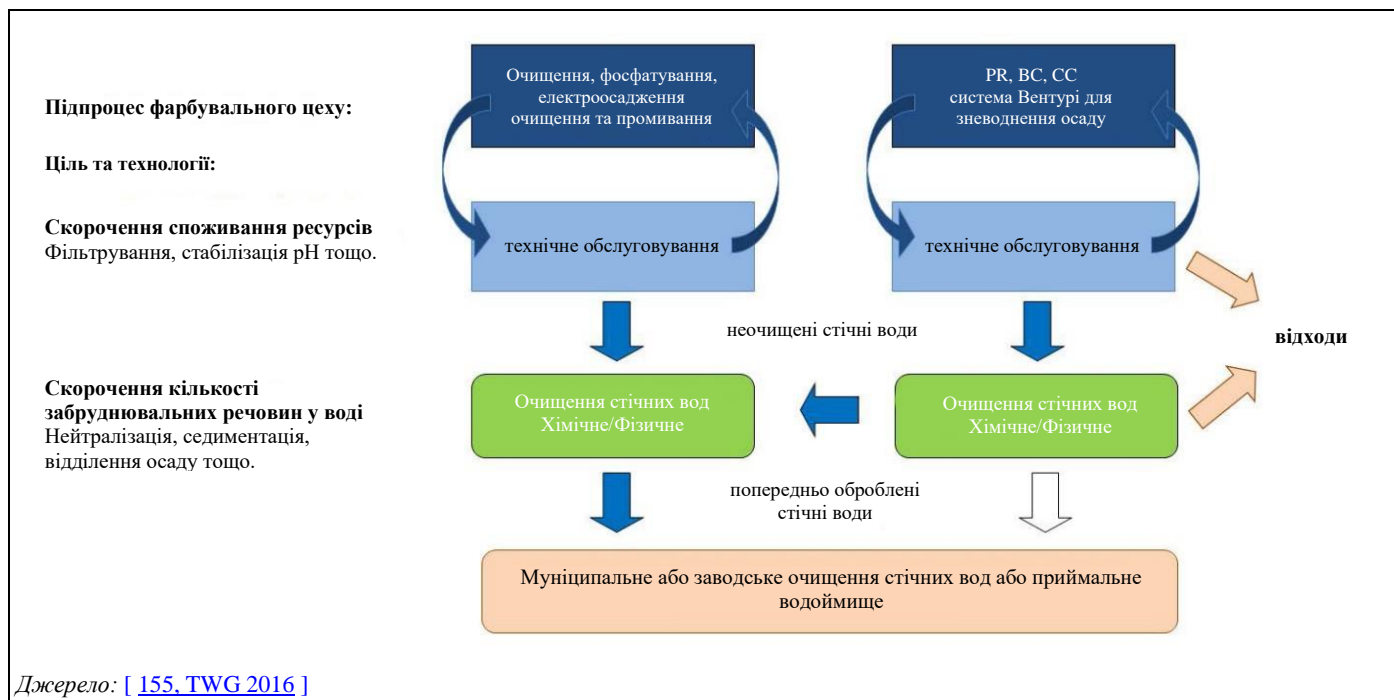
Підпроцес фарбувального цеху:

Ціль та технології:

Скорочення споживання ресурсів
Фільтрування, стабілізація pH тощо.

Скорочення кількості забруднювальних речовин у воді
Нейтралізація, седиментація, відділення осаду тощо.

Очищення, фосфатування, електроосадження очищення та промивання

технічне обслуговування

PR, BC, CC система Вентурі для зневоднення осаду

технічне обслуговування

неочищені стічні води

відходи

Очищення стічних вод Хімічне/Фізичне

Очищення стічних вод Хімічне/Фізичне

попередньо оброблені стічні води

Муніципальне або заводське очищення стічних вод або приймальне водоймище

Джерело: [ 155, TWG 2016 ]